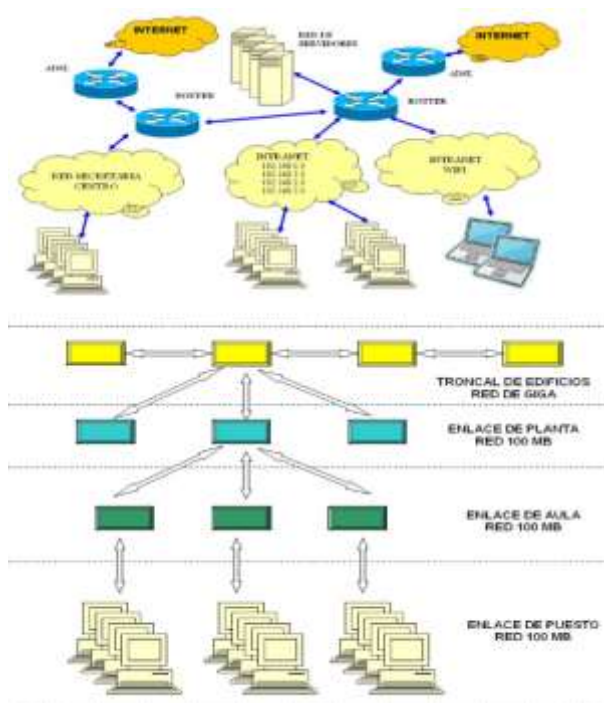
INTERNET

ADSL

ROUTER

RED DE SERVIDORES

INTERNET

ADSL

ROUTER

RED SECRETARIA CENTRO

INTRANET
192.168.0.0
192.168.1.0
192.168.2.0
192.168.3.0

INTRANET WIFI

TRONCAL DE EDIFICIOS
RED DE GIGA

ENLACE DE PLANTA
RED 100 MB

ENLACE DE AULA
RED 100 MB

ENLACE DE PUESTO
RED 100 MB